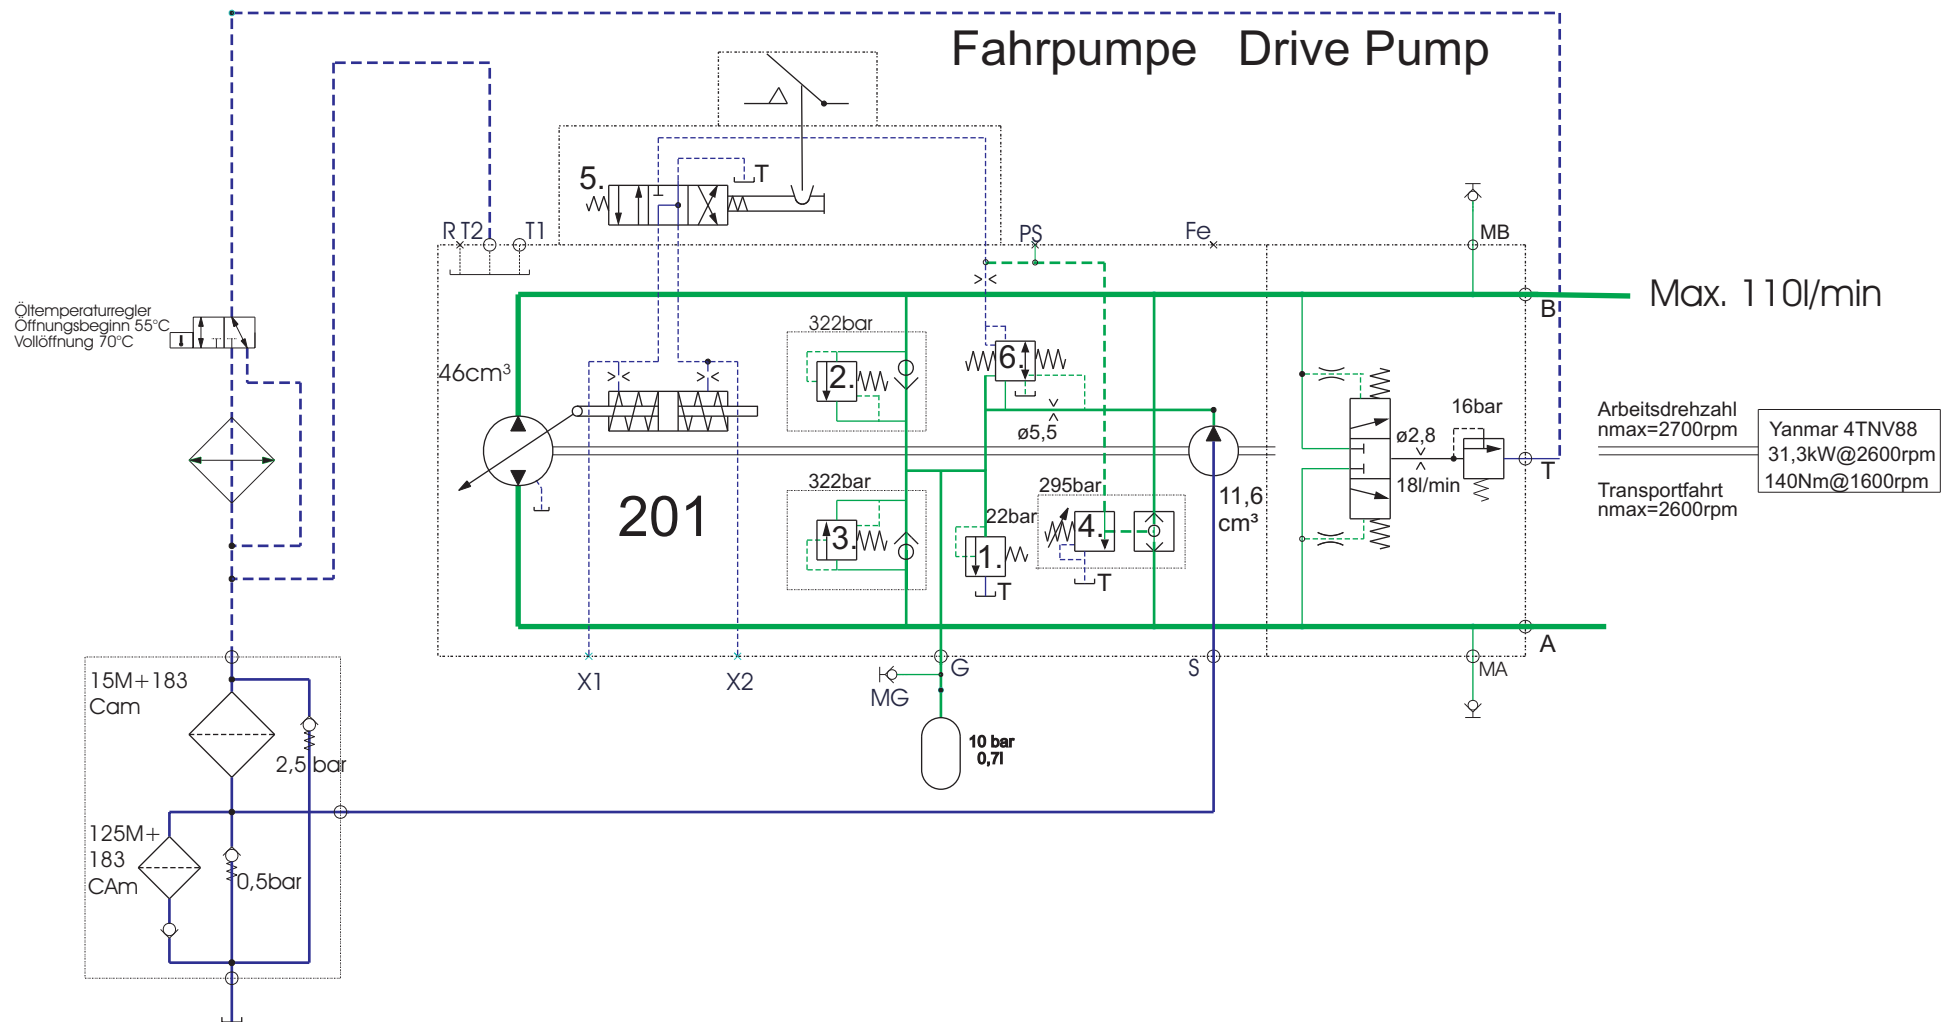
Fahrpumpe Drive Pump

5.
T
R T2 T1
PS
Fe
MB
Max. 110l/min
B
Öltemperaturregler
Öffnungsbeginn 55°C
Vollöffnung 70°C
46cm³
322bar
2.
6.
16bar
ø5,5
ø2,8
18l/min
Arbeitsdrehzahl
nmax=2700rpm
Yanmar 4TNV88
31,3kW@2600rpm
140Nm@1600rpm
Transportfahrt
nmax=2600rpm
T
201
322bar
3.
295bar
22bar
4.
1.
T
T
11,6
cm³
A
X1
X2
G
MG
S
MA
15M+183
Cam
2,5 bar
10 bar
0,7l
125M+
183
CAm
0,5bar